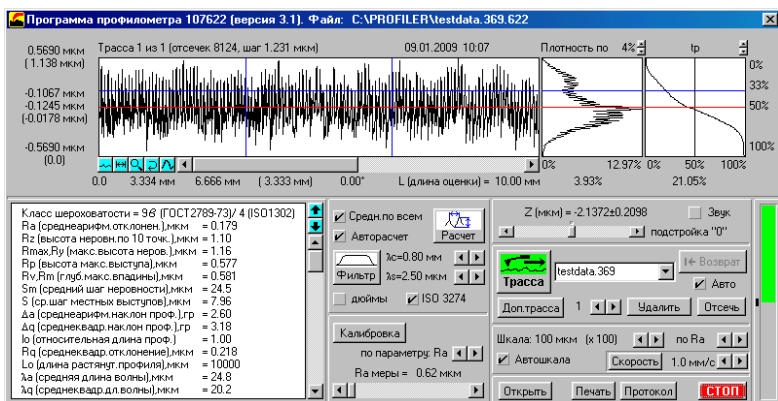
Программа профилометра 107622 (версия 3.1). Файл: C:\PROFILER\testdata.369.622

0.5690 мкм
(1.138 мкм)

Трасса 1 из 1 (отсечек 8124, шаг 1.231 мкм)
09.01.2009 10:07

Плотность по 4%
tp

0%
33%
50%
100%

-0.1067 мкм
-0.1245 мкм
(-0.0178 мкм)

-0.5690 мкм
(0.0)

0%
12.97%
0%
50%
100%

0.0
3.334 мм
6.666 мм
( 3.333 мм)
0.00°
L (длина оценки) = 10.00 мм
3.93%
21.05%

Класс шероховатости = 9б (ГОСТ2789-73)/ 4 (ISO1302)
Ra (среднеарифм.отклонен.),мкм = 0.179
Rz (высота неровн.по 10 точк.),мкм = 1.10
Rmax,Ry (макс.высота неров.),мкм = 1.16
Rp (высота макс.выступа),мкм = 0.577
Rv,Rm (глуб.макс.впадины),мкм = 0.581
Sm (средний шаг неровности),мкм = 24.5
S (ср.шаг местных выступов),мкм = 7.96
Δa (среднеарифм.наклон проф.),гр = 2.60
Δq (среднеквадр.наклон проф.),гр = 3.18
lo (относительная длина проф.) = 1.00
Rq (среднеквадр.отклонение),мкм = 0.218
Lo (длина растянут.профиля),мкм = 10000
λa (средняя длина волны),мкм = 24.8
λq (среднеквадр.дл.волны),мкм = 20.2

Средн.по всем
Авторасчет
Расчет
Фильтр
λc=0.80 мм
λs=2.50 мкм
дюймы
ISO 3274
Калибровка
по параметру: Ra
Ra меры = 0.62 мкм

Z (мкм) = -2.1372±0.2098
Звук
подстройка "0"
Трасса
testdata.369
Возврат
Авто
Доп.трасса
1
Удалить
Отсечь
Шкала: 100 мкм (x 100)
по Ra
Автошкала
Скорость
1.0 мм/с
Открыть
Печать
Протокол
СТОП